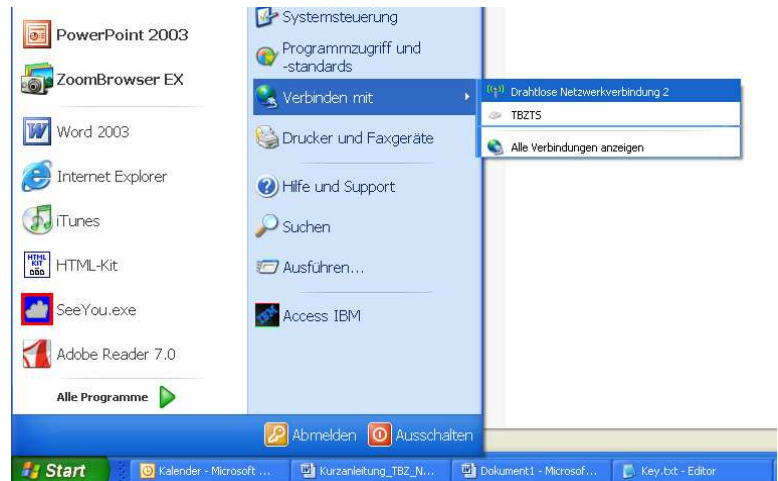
PowerPoint 2003

ZoomBrowser EX

Word 2003

Internet Explorer

iTunes

HTML-Kit

SeeYou.exe

Adobe Reader 7.0

Alle Programme

Systemsteuerung

Programmzugriff und -standards

Verbinden mit

Drucker und Faxgeräte

Hilfe und Support

Suchen

Ausführen...

Access IBM

Drahtlose Netzwerkverbindung 2

TBZTS

Alle Verbindungen anzeigen

Abmelden

Ausschalten

Start

Kalender - Microsoft ...

Kurzanleitung_TBZ_N...

Dokument1 - Microsof...

Key.txt - Editor